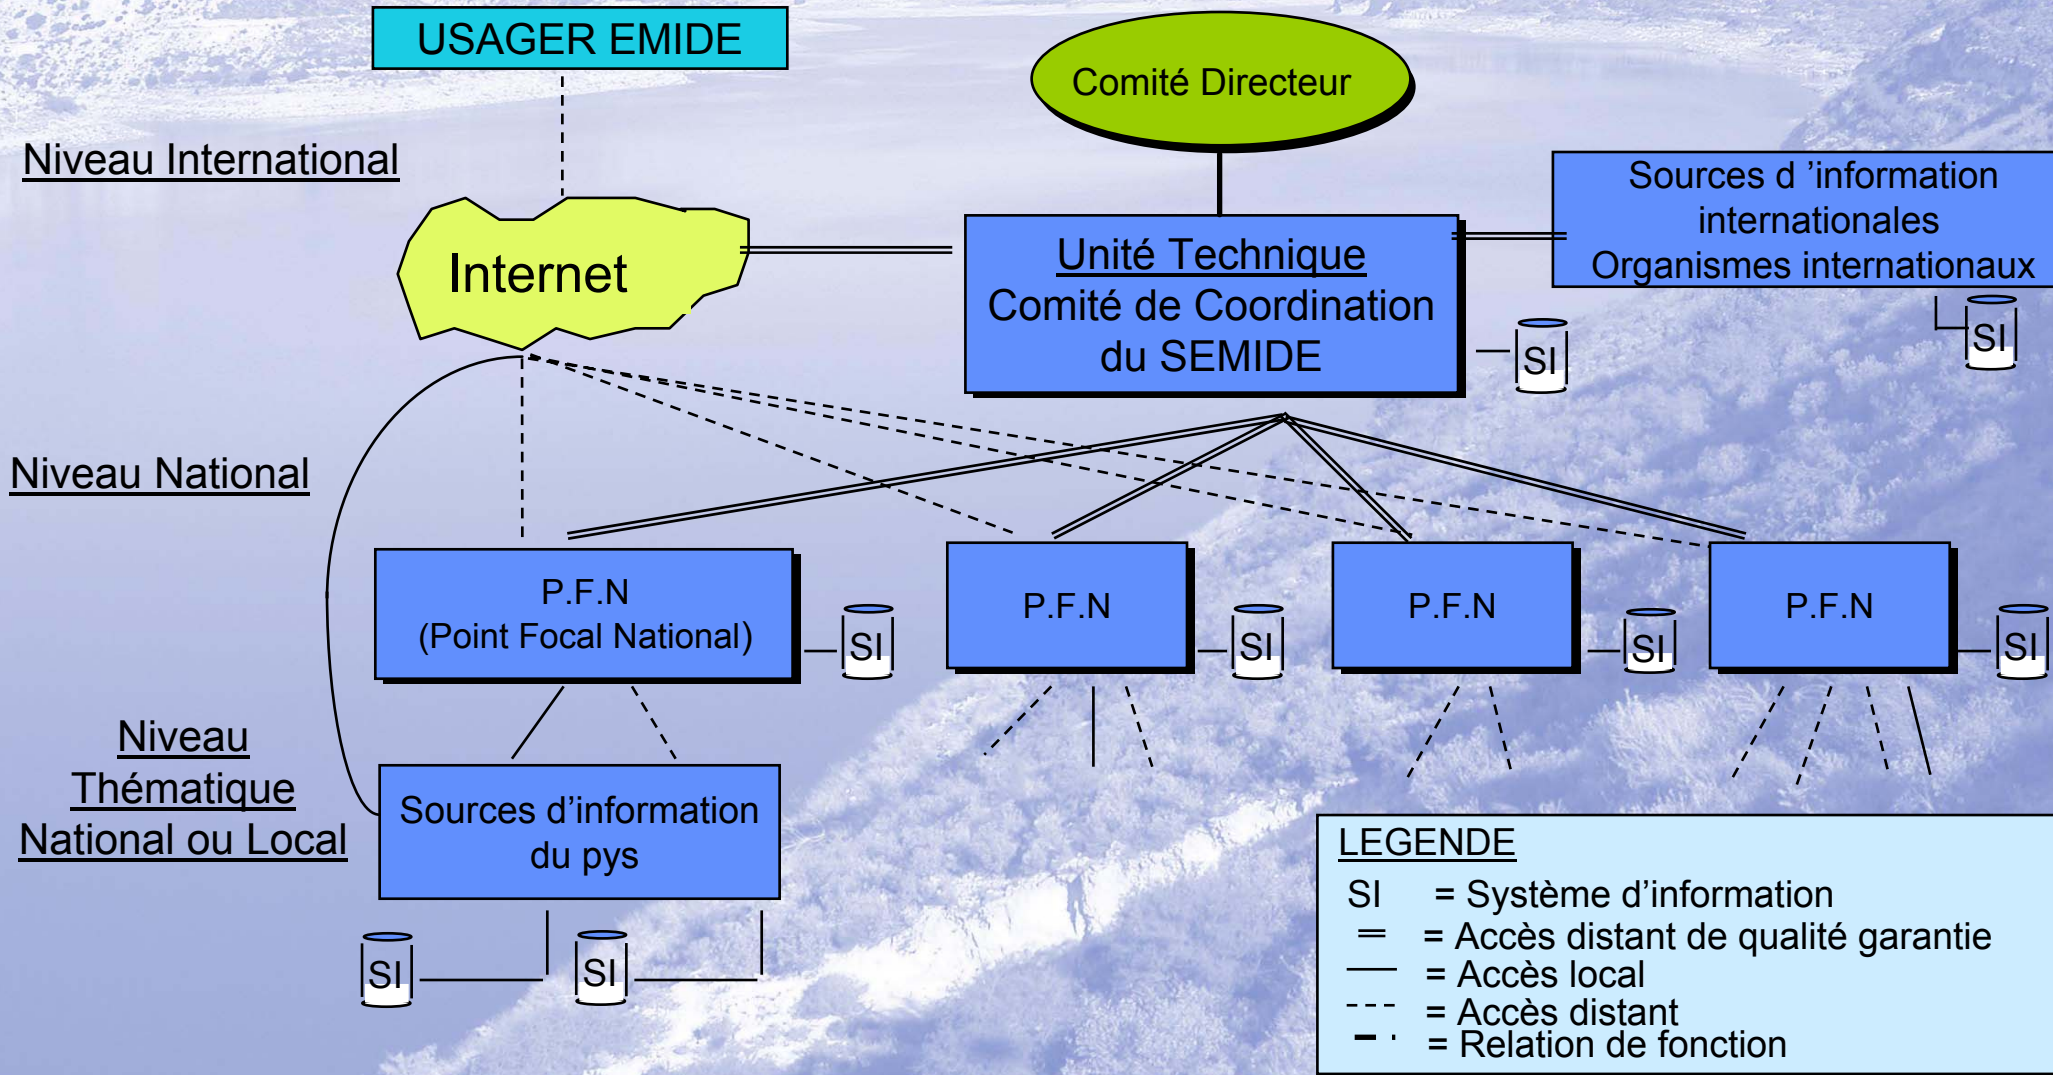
USAGER EMIDE

Comité Directeur

Niveau International

Internet

Unité Technique
Comité de Coordination
du SEMIDE

Sources d 'information
internationales
Organismes internationaux

SI

SI

Niveau National

P.F.N
(Point Focal National)

SI

P.F.N

SI

P.F.N

SI

P.F.N

SI

Niveau
Thématique
National ou Local

Sources d'information
du pys

SI

SI

LEGENDE
SI = Système d'information
═ = Accès distant de qualité garantie
─ = Accès local
- - - = Accès distant
▬ · = Relation de fonction